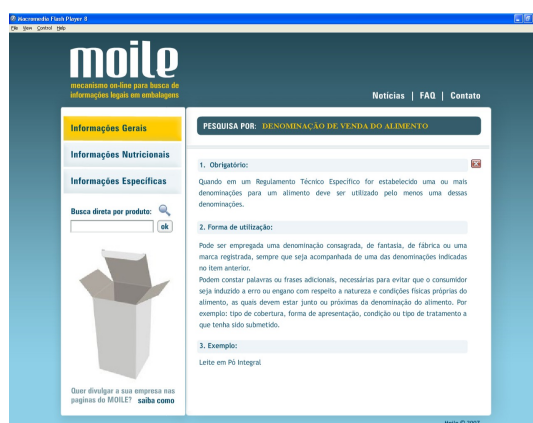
Macromedia Flash Player 8
File View Control Help

moile
mecanismo on-line para busca de informações legais em embalagens

Notícias | FAQ | Contato

Informações Gerais
Informações Nutricionais
Informações Específicas

Busca direta por produto:
ok

Quer divulgar a sua empresa nas paginas do MOILE? saiba como

PESQUISA POR: DENOMINAÇÃO DE VENDA DO ALIMENTO

1. Obrigatório:

Quando em um Regulamento Técnico Específico for estabelecido uma ou mais denominações para um alimento deve ser utilizado pelo menos uma dessas denominações.

2. Forma de utilização:

Pode ser empregada uma denominação consagrada, de fantasia, de fábrica ou uma marca registrada, sempre que seja acompanhada de uma das denominações indicadas no item anterior.
Podem constar palavras ou frases adicionais, necessárias para evitar que o consumidor seja induzido a erro ou engano com respeito a natureza e condições físicas próprias do alimento, as quais devem estar junto ou próximas da denominação do alimento. Por exemplo: tipo de cobertura, forma de apresentação, condição ou tipo de tratamento a que tenha sido submetido.

3. Exemplo:

Leite em Pó Integral

Moile © 2007